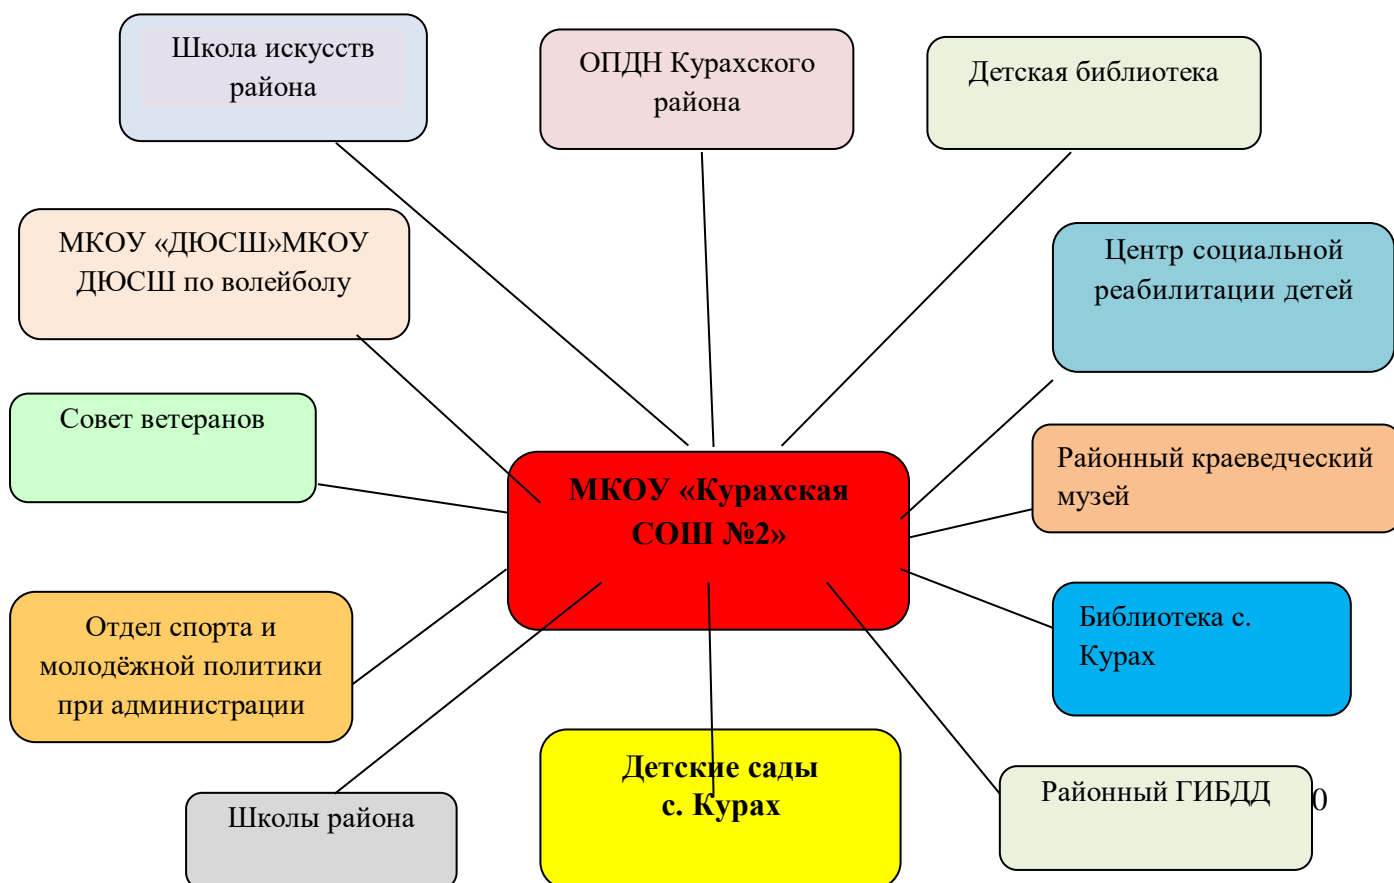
Школа искусств района

ОПДН Курахского района

Детская библиотека

МКОУ «ДЮСШ»МКОУ ДЮСШ по волейболу

Центр социальной реабилитации детей

Совет ветеранов

МКОУ «Курахская СОШ №2»

Районный краеведческий музей

Отдел спорта и молодёжной политики при администрации

Библиотека с. Курах

Детские сады с. Курах

Районный ГИБДД

0

Школы района